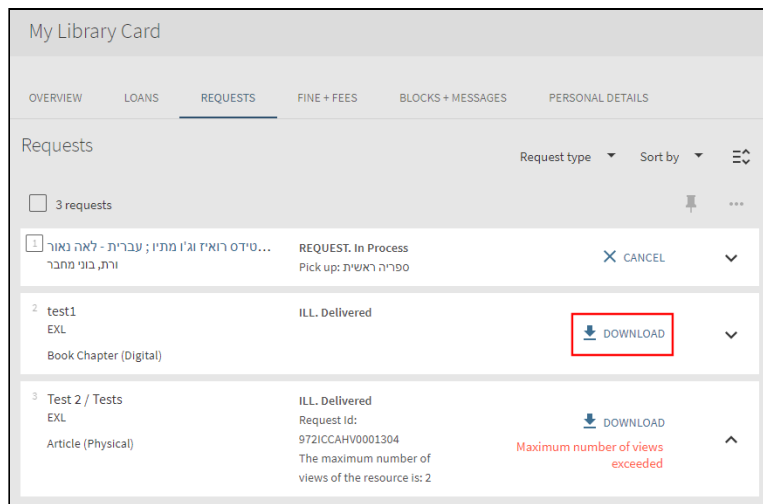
My Library Card

OVERVIEW LOANS REQUESTS FINE + FEES BLOCKS + MESSAGES PERSONAL DETAILS

Requests

Request type Sort by

3 requests

1 טידס רואיז וג'ו מתיו ; עברית - לאה נאור...
ורת, בוני מחבר

REQUEST. In Process
Pick up: ספריה ראשית

CANCEL

2 test1
EXL
Book Chapter (Digital)

ILL. Delivered

DOWNLOAD

3 Test 2 / Tests
EXL
Article (Physical)

ILL. Delivered
Request Id:
972ICCAHV0001304
The maximum number of views of the resource is: 2

DOWNLOAD
Maximum number of views exceeded